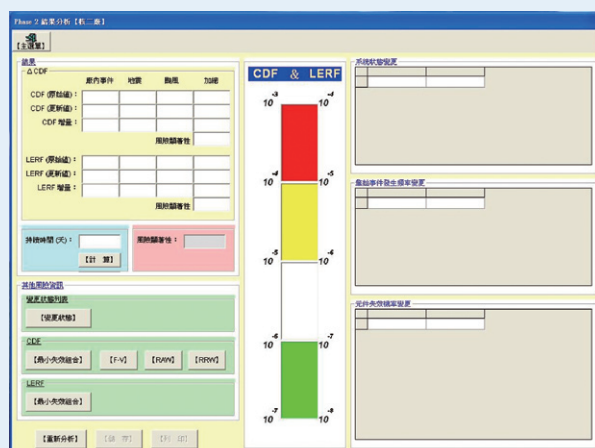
Phase 2 結果分析【執二廠】

【主選單】

結果

Δ CDF

| | 廠內事件 | 地震 | 颱風 | 加總 |
|---|---|---|---|---|
| CDF (原始值) : | | | | |
| CDF (更新值) : | | | | |
| CDF 增量 : | | | | |

風險顯著性

| | | | | |
|---|---|---|---|---|
| LERF (原始值) : | | | | |
| LERF (更新值) : | | | | |
| LERF 增量 : | | | | |

風險顯著性

持續時間 (天) :

【計 算】

風險顯著性 :

其他風險資訊

變更狀態列表

【變更狀態】

CDF

【最小失效組合】 【F-V】 【RAW】 【RRW】

LERF

【最小失效組合】

【重新分析】 【儲 存】 【列 印】

CDF & LERF

$10^{-3}$ $10^{-4}$

$10^{-4}$ $10^{-5}$

$10^{-5}$ $10^{-6}$

$10^{-6}$ $10^{-7}$

$10^{-7}$ $10^{-8}$

系統狀態變更

起始事件發生頻率變更

元件失效機率變更